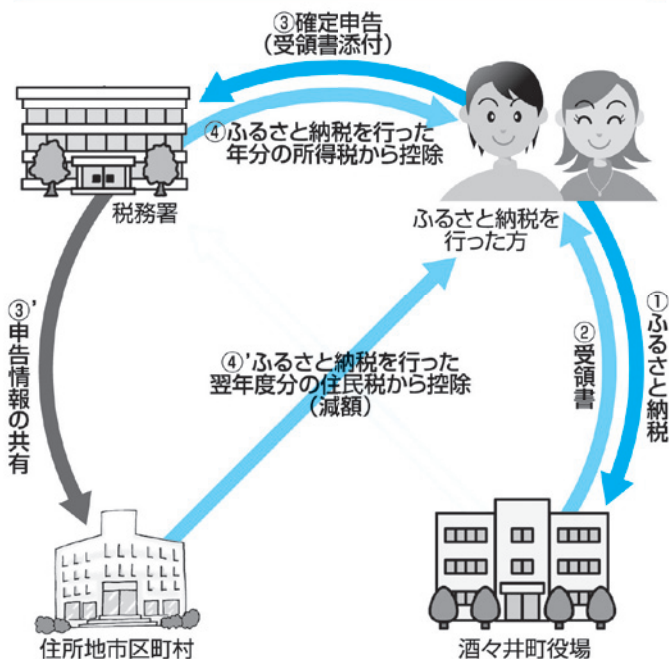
③確定申告
(受領書添付)

④ふるさと納税を行った
年分の所得税から控除

税務署

ふるさと納税を
行った方

③'
申告情報の共有

④'ふるさと納税を行った
翌年度分の住民税から控除
(減額)

②
受領書

①
ふるさと納税

住所地市区町村

酒々井町役場